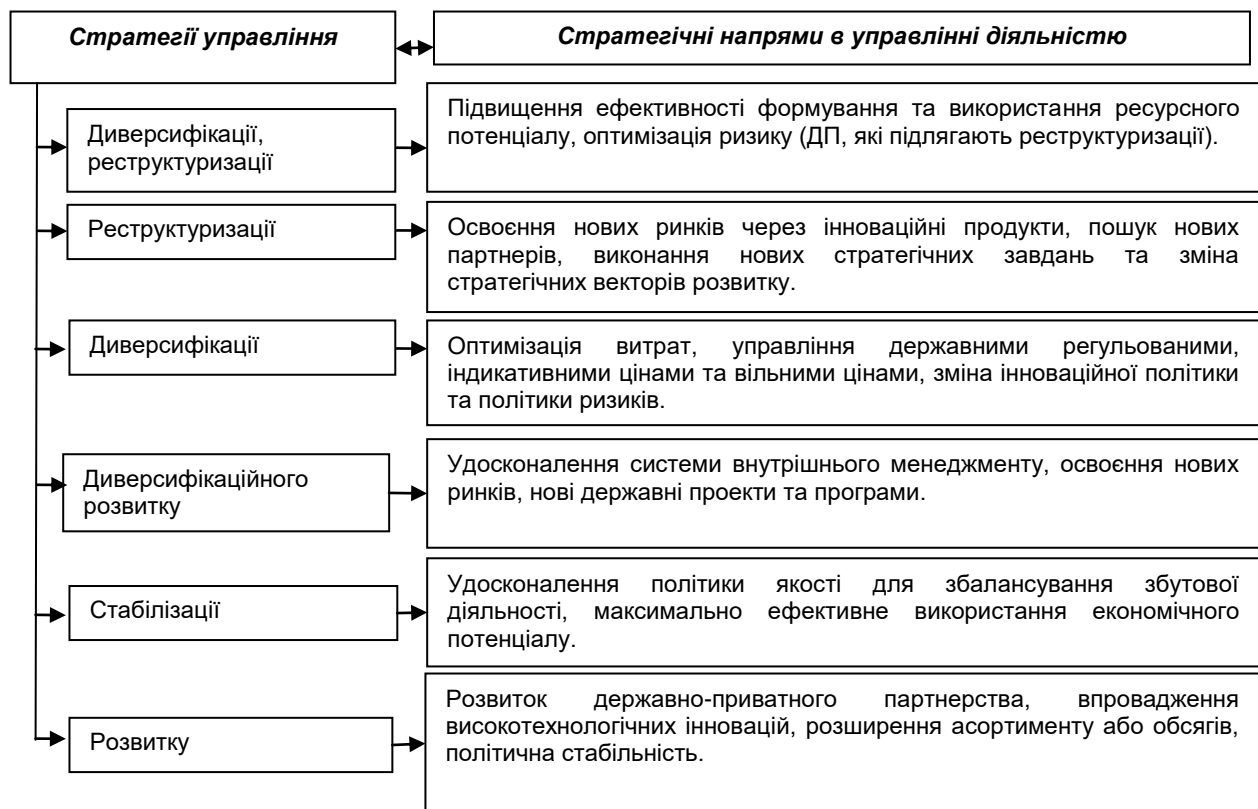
Стратегії управління

Стратегічні напрями в управлінні діяльністю

Диверсифікації, реструктуризації

Підвищення ефективності формування та використання ресурсного потенціалу, оптимізація ризику (ДП, які підлягають реструктуризації).

Реструктуризації

Освоєння нових ринків через інноваційні продукти, пошук нових партнерів, виконання нових стратегічних завдань та зміна стратегічних векторів розвитку.

Диверсифікації

Оптимізація витрат, управління державними регульованими, індикативними цінами та вільними цінами, зміна інноваційної політики та політики ризиків.

Диверсифікаційного розвитку

Удосконалення системи внутрішнього менеджменту, освоєння нових ринків, нові державні проекти та програми.

Стабілізації

Удосконалення політики якості для збалансування збутової діяльності, максимально ефективне використання економічного потенціалу.

Розвитку

Розвиток державно-приватного партнерства, впровадження високотехнологічних інновацій, розширення асортименту або обсягів, політична стабільність.